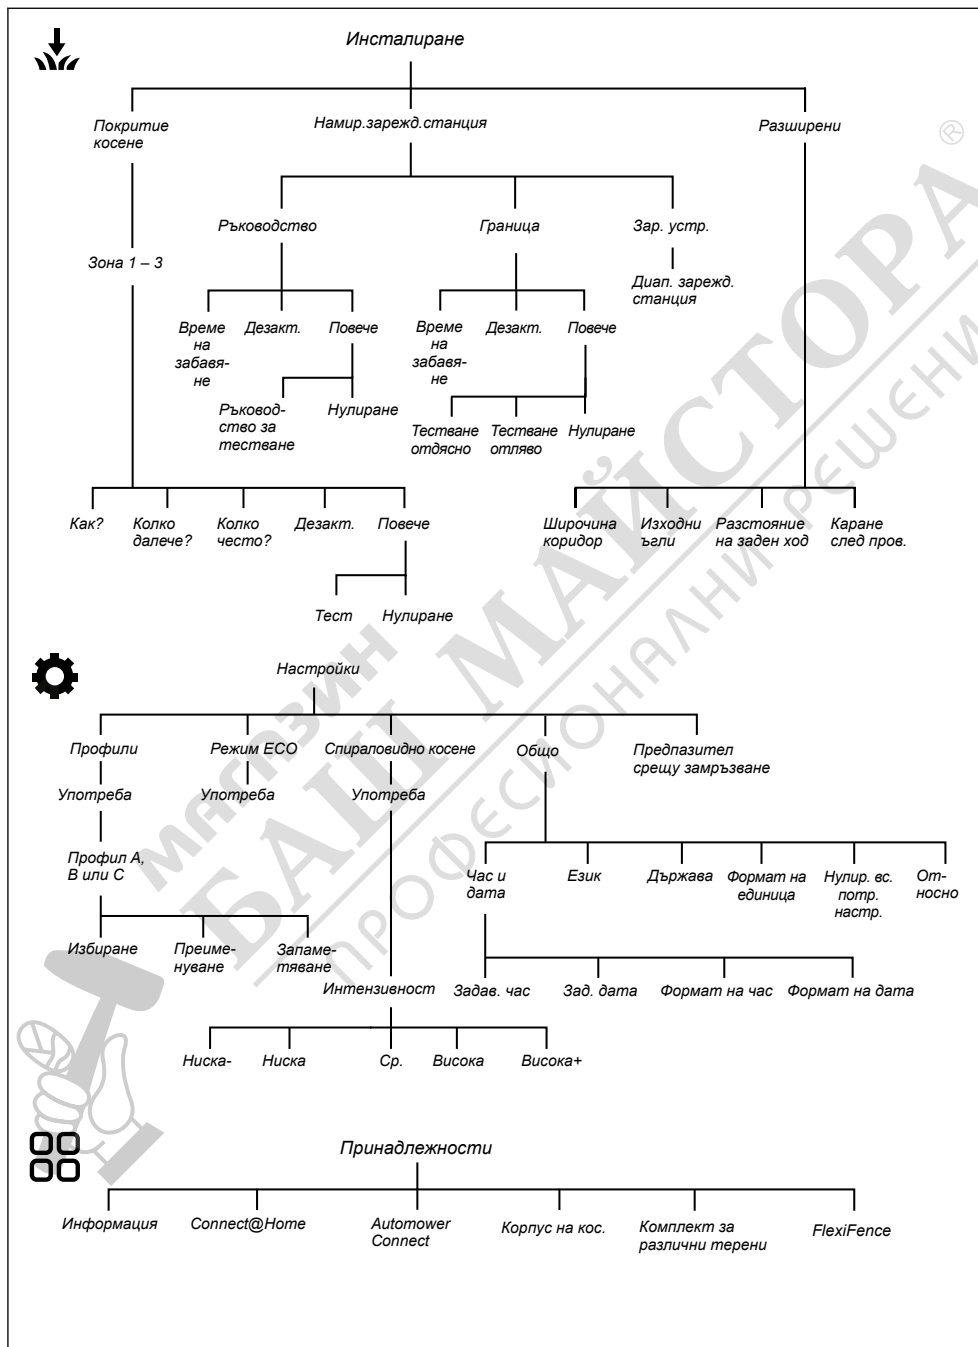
Инсталиране

Покритие косене

Намир.зарежд.станция

Разширени

Ръководство

Граница

Зар. устр.

Зона 1 – 3

Диап. зарежд. станция

Време на забавяне

Дезакт.

Повече

Време на забавяне

Дезакт.

Повече

Ръководство за тестване

Нулиране

Тестване отдясно

Тестване отляво

Нулиране

Как?

Колко далече?

Колко често?

Дезакт.

Повече

Широчина коридор

Изходни ъгли

Разстояние на заден ход

Каране след пров.

Тест

Нулиране

Настройки

Профили

Режим ECO

Спираловидно косене

Общо

Предпазител срещу замръзване

Употреба

Употреба

Употреба

Профил A, B или C

Час и дата

Език

Държава

Формат на единица

Нулир. вс. потр. настр.

Относно

Избиране

Преименуване

Запаметяване

Интензивност

Задав. час

Зад. дата

Формат на час

Формат на дата

Ниска-

Ниска

Ср.

Висока

Висока+

Принадлежности

Информация

Connect@Home

Automower Connect

Корпус на кос.

Комплект за различни терени

FlexiFence

магазин БАЙ МАЙСТОРА професионални решения